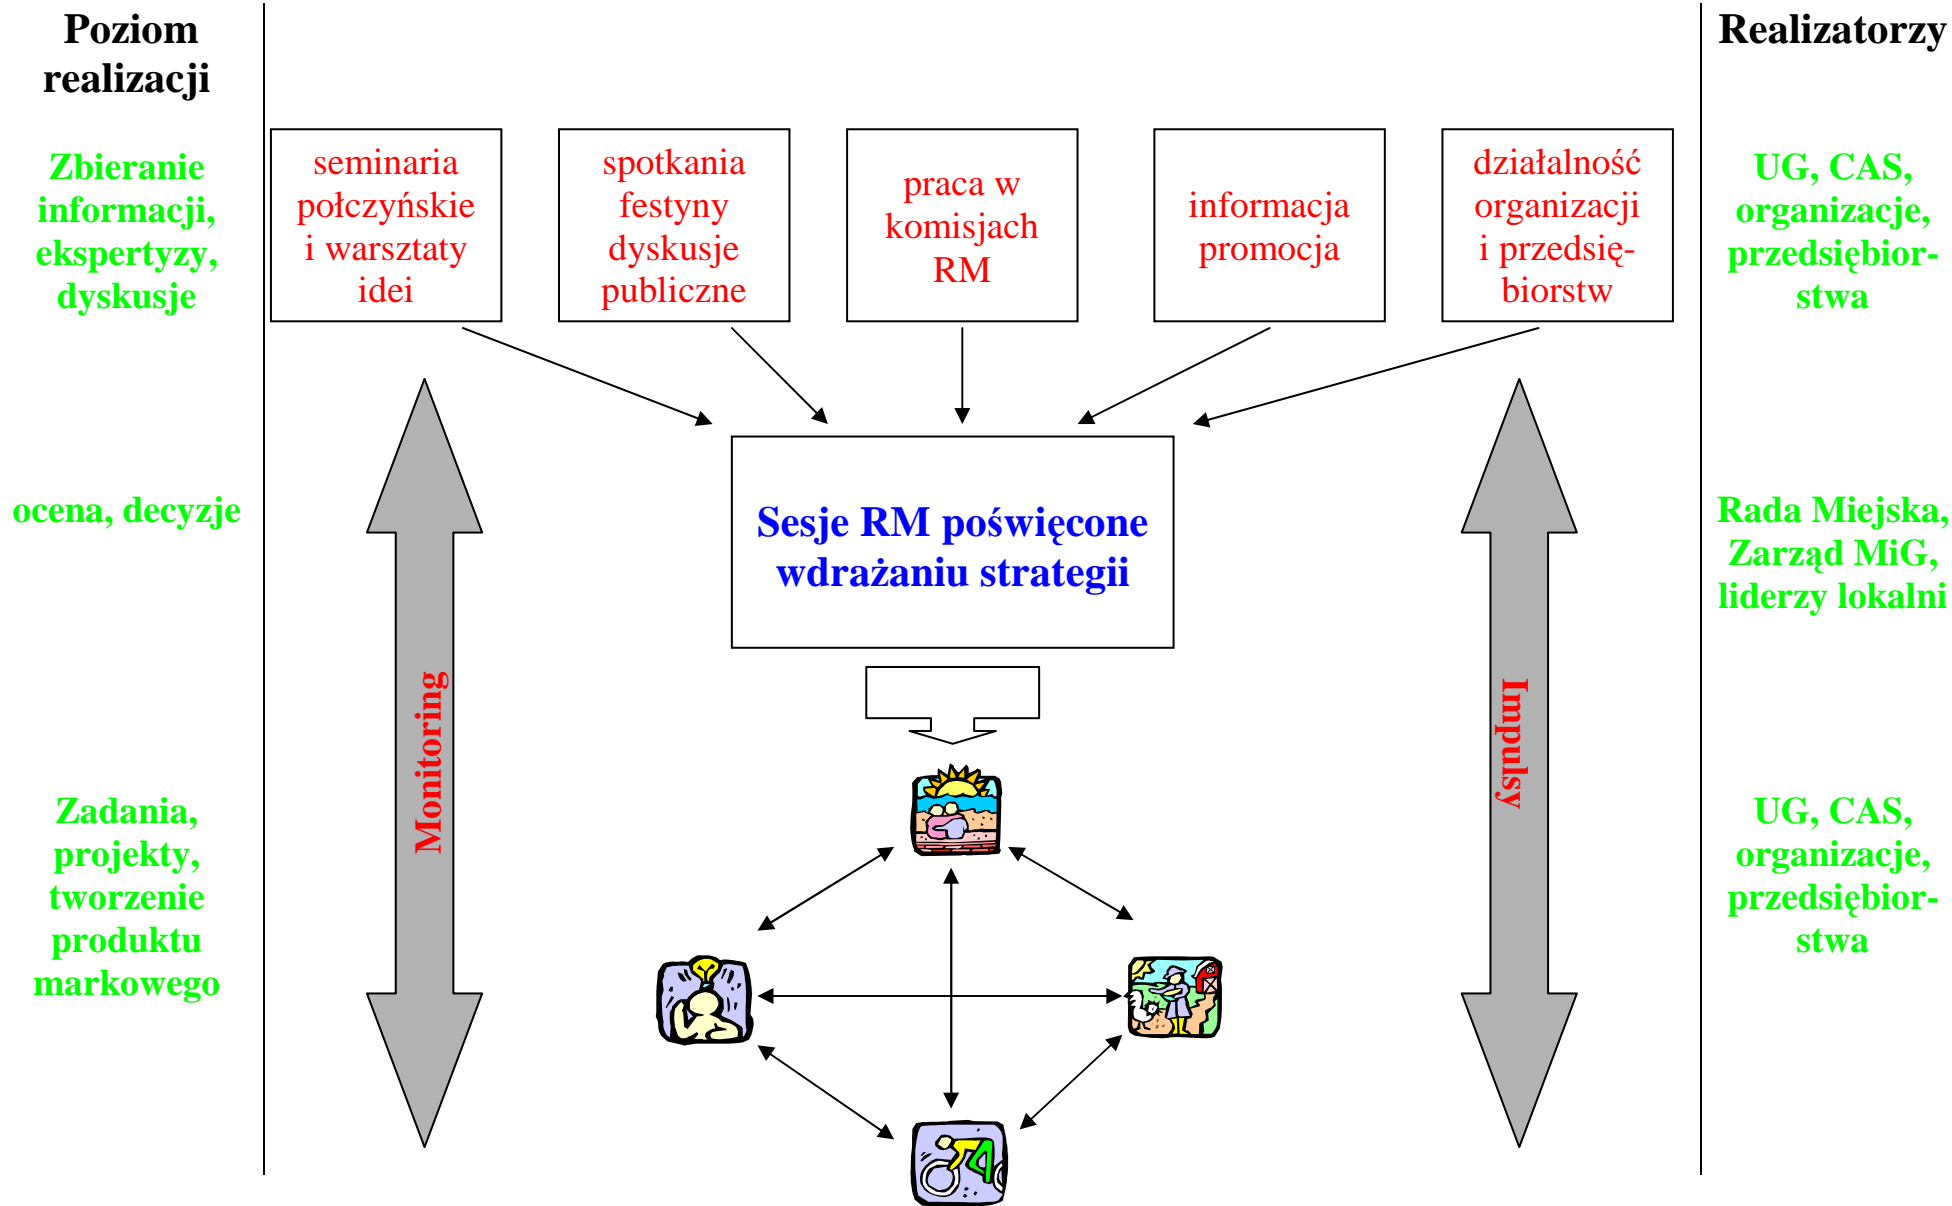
Poziom realizacji

Realizatorzy

Zbieranie informacji, ekspertyzy, dyskusje

seminaria połczyńskie i warsztaty idei

spotkania festyny dyskusje publiczne

praca w komisjach RM

informacja promocja

działalność organizacji i przedsiębiorstw

UG, CAS, organizacje, przedsiębiorstwa

ocena, decyzje

Sesje RM poświęcone wdrażaniu strategii

Rada Miejska, Zarząd MiG, liderzy lokalni

Monitoring

Impulsy

Zadania, projekty, tworzenie produktu markowego

UG, CAS, organizacje, przedsiębiorstwa